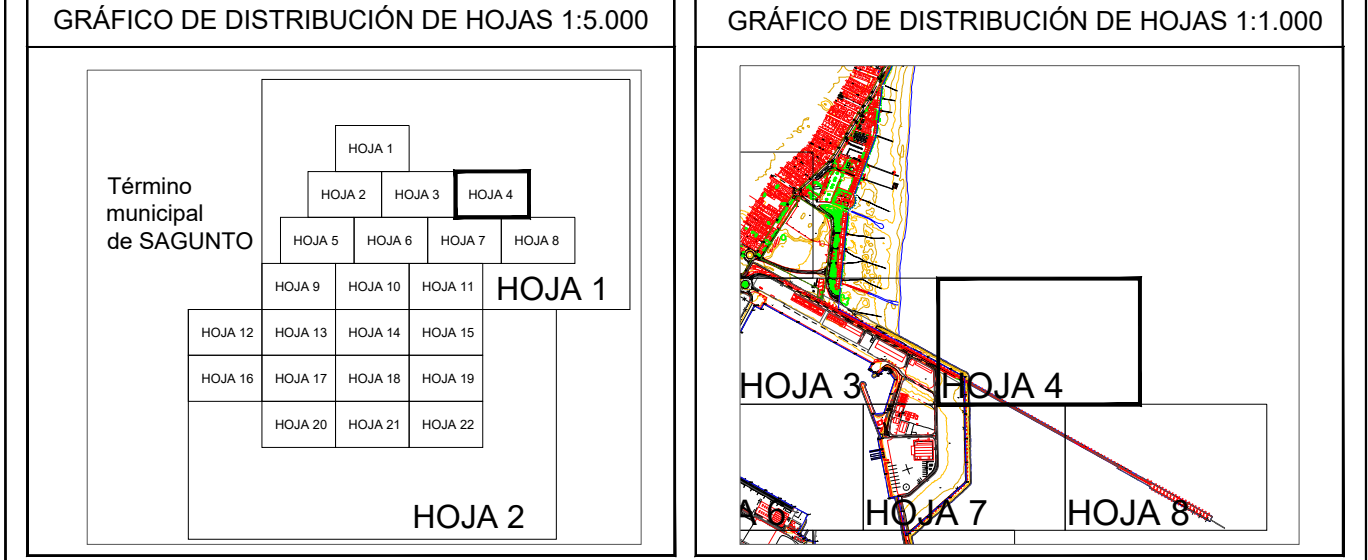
GRÁFICO DE DISTRIBUCIÓN DE HOJAS 1:5.000

Término municipal de SAGUNTO

HOJA 1

HOJA 2 HOJA 3 HOJA 4

HOJA 5 HOJA 6 HOJA 7 HOJA 8

HOJA 9 HOJA 10 HOJA 11 HOJA 1

HOJA 12 HOJA 13 HOJA 14 HOJA 15

HOJA 16 HOJA 17 HOJA 18 HOJA 19

HOJA 20 HOJA 21 HOJA 22

HOJA 2

GRÁFICO DE DISTRIBUCIÓN DE HOJAS 1:1.000

HOJA 3 HOJA 4

A 6 HOJA 7 HOJA 8